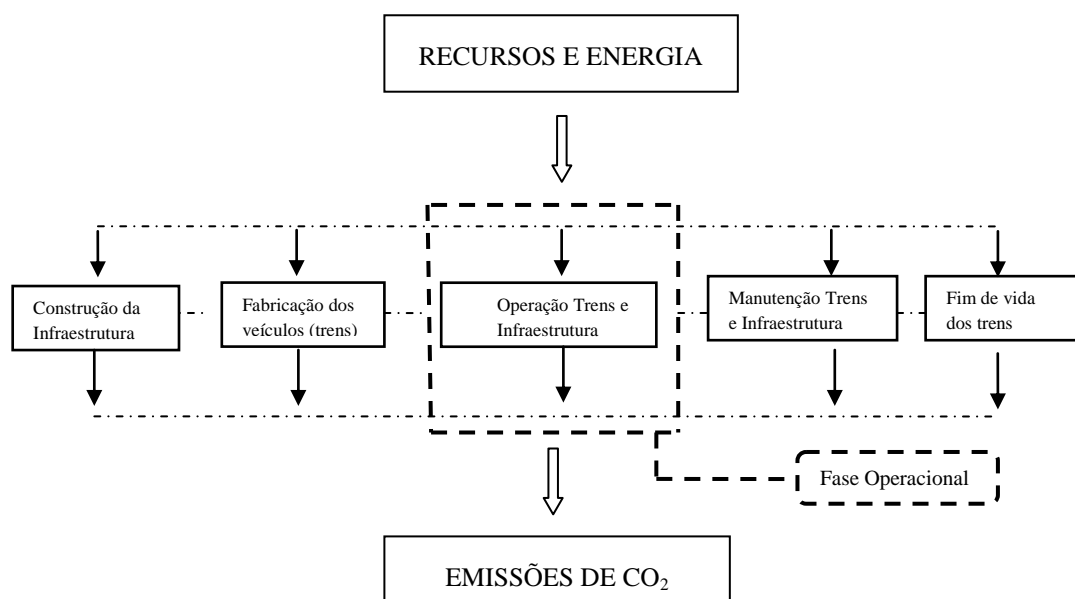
RECURSOS E ENERGIA

Construção da Infraestrutura

Fabricação dos veículos (trens)

Operação Trens e Infraestrutura

Manutenção Trens e Infraestrutura

Fim de vida dos trens

Fase Operacional

EMISSÕES DE $CO_2$